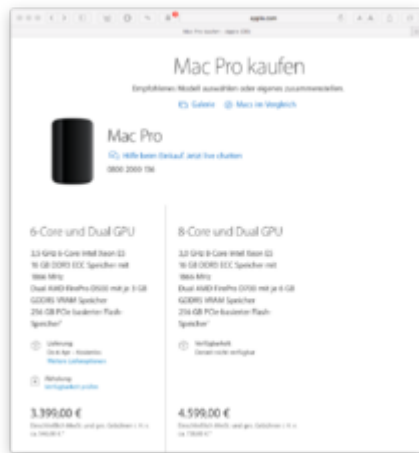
apple.com

Mac Pro kaufen – Apple (DE)

Mac Pro kaufen

Empfohlenes Modell auswählen oder eigenes zusammenstellen

Galerie Macs im Vergleich

Mac Pro

Hilfe beim Einkauf jetzt live chatten

0800 2000 136

6-Core und Dual GPU

3,5 GHz 6-Core Intel Xeon E5
16 GB DDR3 ECC Speicher mit 1866 MHz
Dual AMD FirePro D500 mit je 3 GB GDDR5 VRAM Speicher
256 GB PCIe basierter Flash-Speicher¹

Lieferung
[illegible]
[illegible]

Abholung
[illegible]

3.399,00 €

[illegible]

8-Core und Dual GPU

3,0 GHz 8-Core Intel Xeon E5
16 GB DDR3 ECC Speicher mit 1866 MHz
Dual AMD FirePro D700 mit je 6 GB GDDR5 VRAM Speicher
256 GB PCIe basierter Flash-Speicher¹

Verfügbarkeit
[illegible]

4.599,00 €

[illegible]